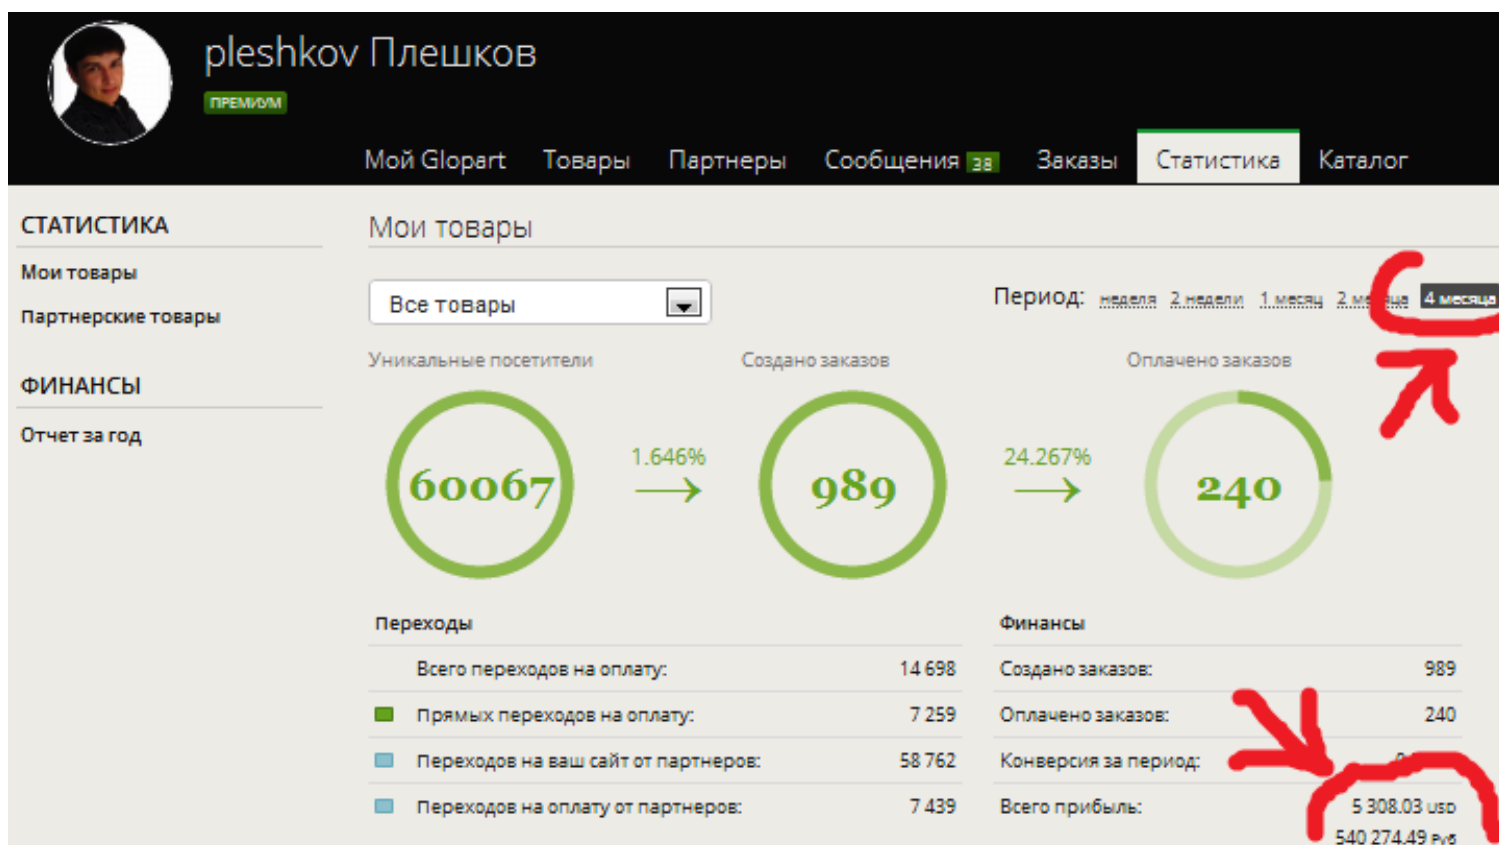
pleshkov Плешков

ПРЕМИУМ

Мой Glopart Товары Партнеры Сообщения 38 Заказы Статистика Каталог

СТАТИСТИКА

Мои товары

Партнерские товары

ФИНАНСЫ

Отчет за год

Мои товары

Все товары

Период: неделя 2 недели 1 месяц 2 м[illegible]ца 4 месяца

Уникальные посетители

60067

1.646%

Создано заказов

989

24.267%

Оплачено заказов

240

Переходы

| | | |
|---|---|---|
| | Всего переходов на оплату: | 14 698 |
| | Прямых переходов на оплату: | 7 259 |
| | Переходов на ваш сайт от партнеров: | 58 762 |
| | Переходов на оплату от партнеров: | 7 439 |

Финансы

| | |
|---|---|
| Создано заказов: | 989 |
| Оплачено заказов: | 240 |
| Конверсия за период: | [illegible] |
| Всего прибыль: | 5 308.03 USD |
| | 540 274.49 Руб |